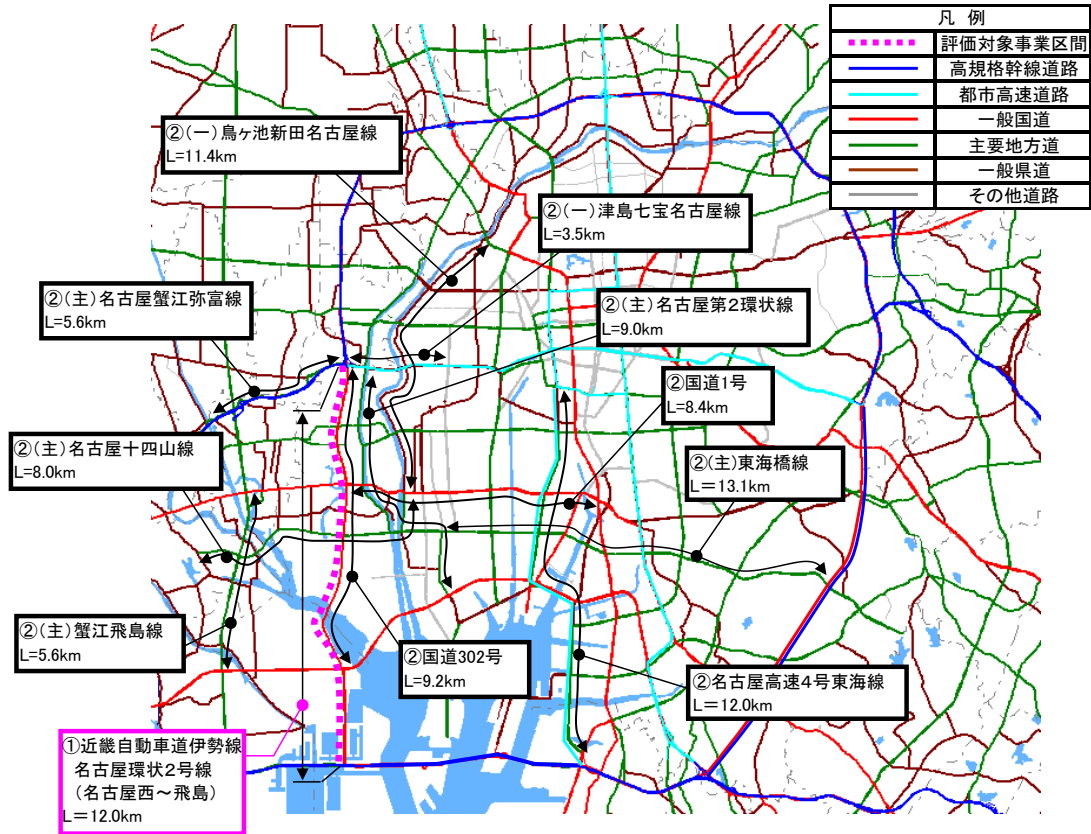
凡 例

評価対象事業区間

高規格幹線道路

都市高速道路

一般国道

主要地方道

一般県道

その他道路

②(一)鳥ヶ池新田名古屋線
L=11.4km

②(一)津島七宝名古屋線
L=3.5km

②(主)名古屋蟹江弥富線
L=5.6km

②(主)名古屋第2環状線
L=9.0km

②国道1号
L=8.4km

②(主)名古屋十四山線
L=8.0km

②(主)東海橋線
L=13.1km

②(主)蟹江飛島線
L=5.6km

②国道302号
L=9.2km

②名古屋高速4号東海線
L＝12.0km

①近畿自動車道伊勢線
名古屋環状2号線
(名古屋西～飛島)
L＝12.0km